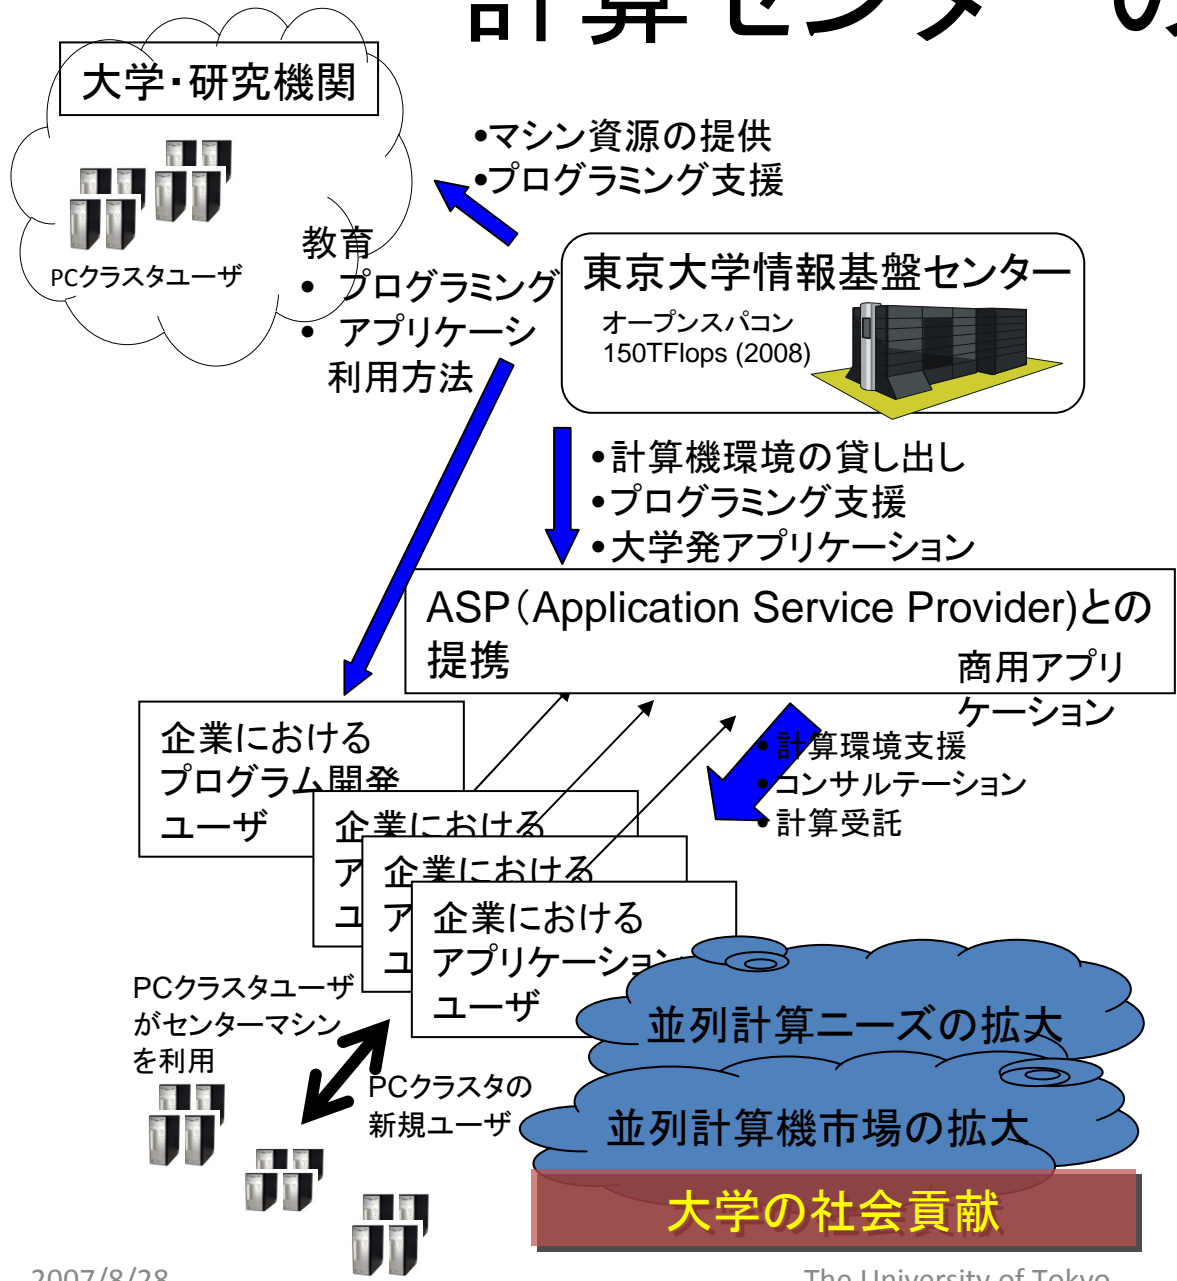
計算センターの

大学・研究機関

PCクラスタユーザ

•マシン資源の提供
•プログラミング支援

教育
• プログラミング
• アプリケーシ
利用方法

東京大学情報基盤センター
オープンスパコン
150TFlops (2008)

•計算機環境の貸し出し
•プログラミング支援
•大学発アプリケーション

ASP（Application Service Provider)との提携

商用アプリケーション

企業における
プログラム開発
ユーザ

企業における
ア
ユ

企業における
ア
ユ

企業における
アプリケーション
ユーザ

•計算環境支援
•コンサルテーション
•計算受託

PCクラスタユーザがセンターマシンを利用

PCクラスタの新規ユーザ

並列計算ニーズの拡大

並列計算機市場の拡大

大学の社会貢献

2007/8/28

The University of Tokyo